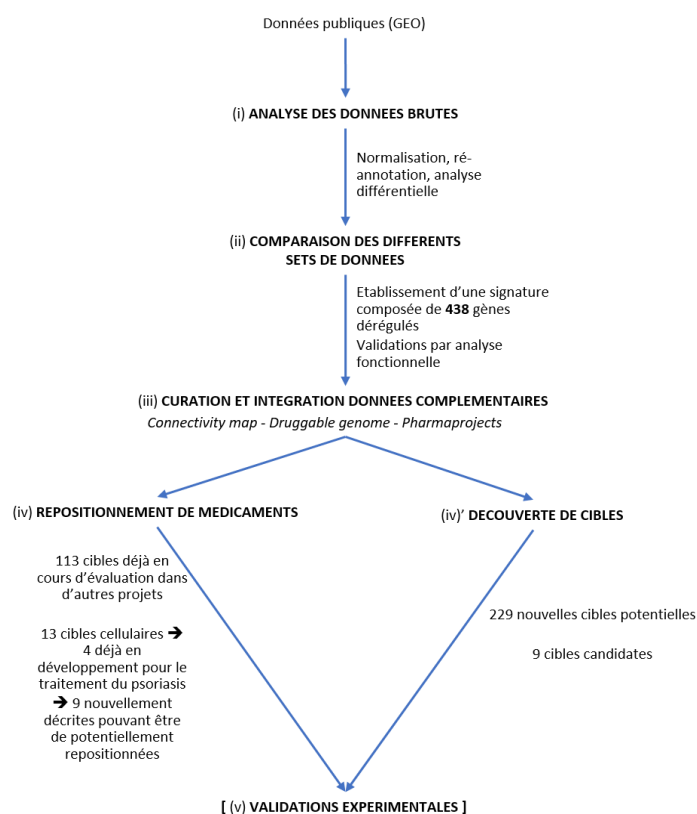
Données publiques (GEO)

(i) **ANALYSE DES DONNEES BRUTES**

Normalisation, ré-annotation, analyse différentielle

(ii) **COMPARAISON DES DIFFERENTS SETS DE DONNEES**

Etablissement d'une signature composée de **438** gènes dérégulés

Validations par analyse fonctionnelle

(iii) **CURATION ET INTEGRATION DONNEES COMPLEMENTAIRES**

*Connectivity map - Druggable genome - Pharmaprojects*

(iv) **REPOSITIONNEMENT DE MEDICAMENTS**

113 cibles déjà en cours d'évaluation dans d'autres projets

13 cibles cellulaires ➔ 4 déjà en développement pour le traitement du psoriasis ➔ 9 nouvellement décrites pouvant être de potentiellement repositionnées

(iv)' **DECOUVERTE DE CIBLES**

229 nouvelles cibles potentielles

9 cibles candidates

**[** (v) **VALIDATIONS EXPERIMENTALES ]**